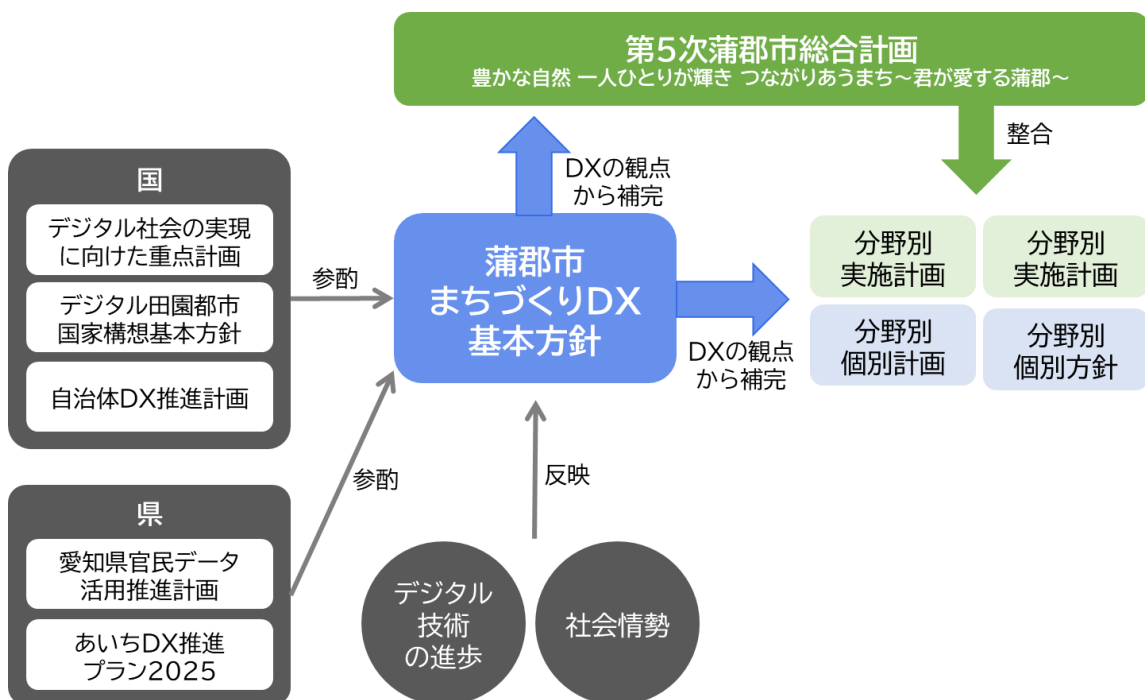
第5次蒲郡市総合計画
豊かな自然 一人ひとりが輝き つながりあうまち～君が愛する蒲郡～

整合

DXの観点から補完

国

デジタル社会の実現に向けた重点計画

デジタル田園都市国家構想基本方針

自治体DX推進計画

参酌

蒲郡市まちづくりDX基本方針

DXの観点から補完

分野別実施計画

分野別実施計画

分野別個別計画

分野別個別方針

県

愛知県官民データ活用推進計画

あいちDX推進プラン2025

参酌

反映

デジタル技術の進歩

社会情勢